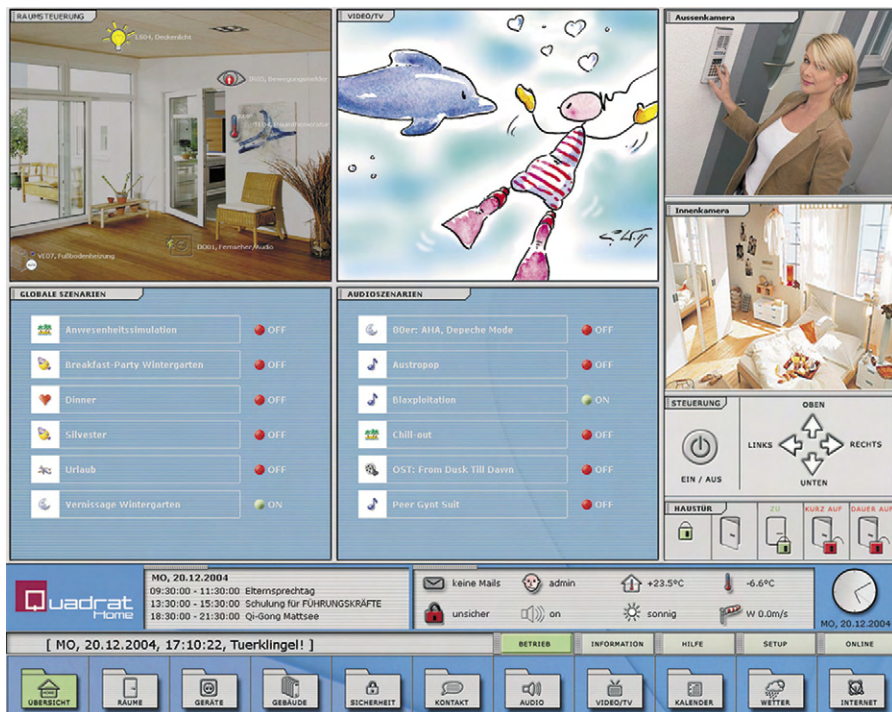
RAUMSTEUERUNG

LE04, Deckenlicht

BM01, Bewegungsmelder

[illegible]

VE07, Fußbodenheizung

DD01, Fernseher/Audio

VIDEO/TV

Aussenkamera

Innenkamera

GLOBALE SZENARIEN

Anwesenheitssimulation OFF
Breakfast-Party Wintergarten OFF
Dinner OFF
Silvester OFF
Urlaub OFF
Vernissage Wintergarten ON

AUDIOSZENARIEN

80er: AHA, Depeche Mode OFF
Austropop OFF
Blaxploitation ON
Chill-out OFF
OST: From Dusk Till Dawn OFF
Peer Gynt Suit OFF

STEUERUNG

OBEN
LINKS
RECHTS
UNTEN
EIN / AUS

HAUSTÜR

ZU
KURZ AUF
DAUER AUF

Quadrat Home

MO, 20.12.2004
09:30:00 - 11:30:00 Elternsprechtag
13:30:00 - 15:30:00 Schulung für FÜHRUNGSKRÄFTE
18:30:00 - 21:30:00 Qi-Gong Mattsee

keine Mails
admin
+23.5°C
-6.6°C
unsicher
on
sonnig
W 0.0m/s

MO, 20.12.2004

[ MO, 20.12.2004, 17:10:22, Tuerklingel! ]

BETRIEB
INFORMATION
HILFE
SETUP
ONLINE

HOME
ÜBERSICHT
RÄUME
GERÄTE
GEBÄUDE
SICHERHEIT
KONTAKT
AUDIO
VIDEO/TV
KALENDER
WETTER
INTERNET